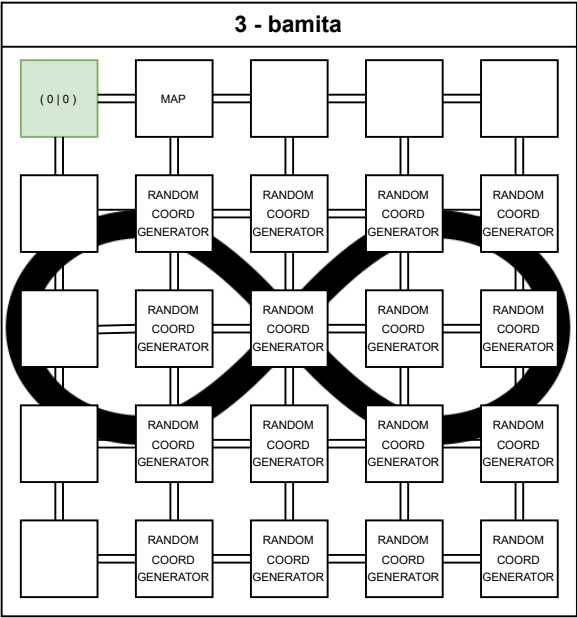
3 - bamita

( 0 | 0 )

MAP

RANDOM COORD GENERATOR

RANDOM COORD GENERATOR

RANDOM COORD GENERATOR

RANDOM COORD GENERATOR

RANDOM COORD GENERATOR

RANDOM COORD GENERATOR

RANDOM COORD GENERATOR

RANDOM COORD GENERATOR

RANDOM COORD GENERATOR

RANDOM COORD GENERATOR

RANDOM COORD GENERATOR

RANDOM COORD GENERATOR

RANDOM COORD GENERATOR

RANDOM COORD GENERATOR

RANDOM COORD GENERATOR

RANDOM COORD GENERATOR